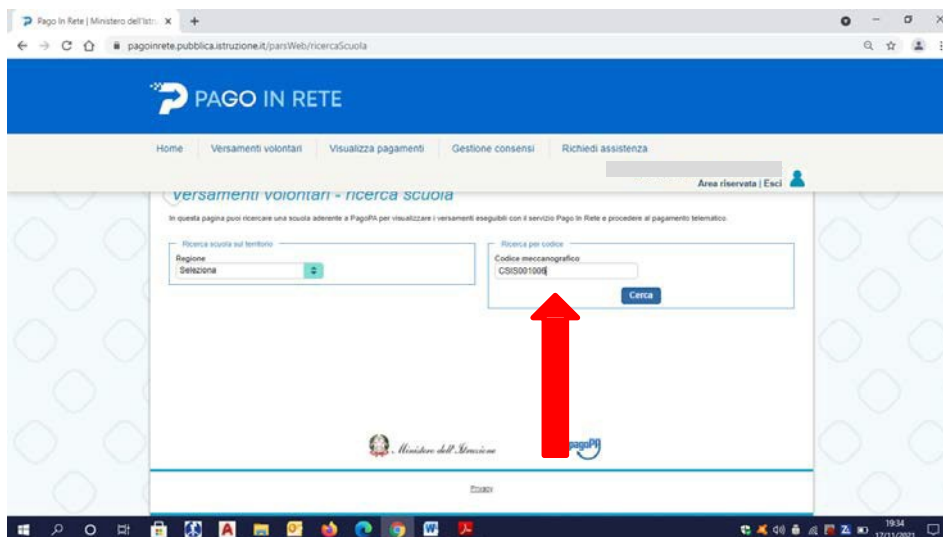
Pago In Rete | Ministero dell'Istr ×

pagoinrete.pubblica.istruzione.it/parsWeb/ricercaScuola

PAGO IN RETE

Home Versamenti volontari Visualizza pagamenti Gestione consensi Richiedi assistenza

Area riservata | Esci

Versamenti volontari - ricerca scuola

In questa pagina puoi ricercare una scuola aderente a PagoPA per visualizzare i versamenti eseguibili con il servizio Pago In Rete e procedere al pagamento telematico.

Ricerca scuola sul territorio

Regione

Seleziona

Ricerca per codice

Codice meccanografico

CSIS001006

Cerca

Ministero dell'Istruzione

pagoPA

Privacy

19:34
17/11/2021